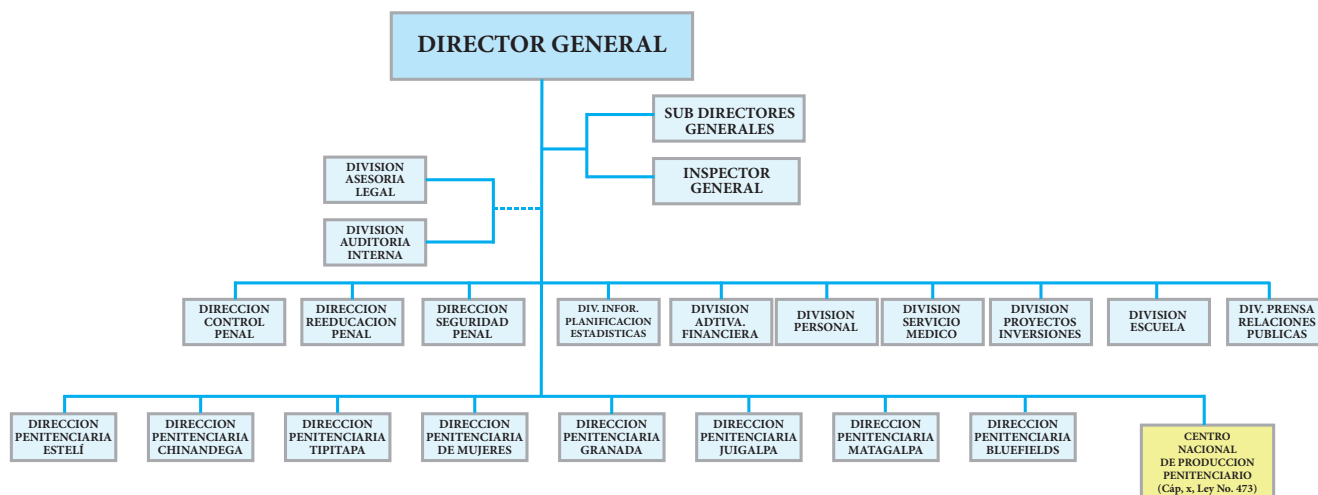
DIRECTOR GENERAL

SUB DIRECTORES GENERALES

INSPECTOR GENERAL

DIVISION ASESORIA LEGAL

DIVISION AUDITORIA INTERNA

DIRECCION CONTROL PENAL

DIRECCION REEDUCACION PENAL

DIRECCION SEGURIDAD PENAL

DIV. INFOR. PLANIFICACION ESTADISTICAS

DIVISION ADTIVA. FINANCIERA

DIVISION PERSONAL

DIVISION SERVICIO MEDICO

DIVISION PROYECTOS INVERSIONES

DIVISION ESCUELA

DIV. PRENSA RELACIONES PUBLICAS

DIRECCION PENITENCIARIA ESTELÍ

DIRECCION PENITENCIARIA CHINANDEGA

DIRECCION PENITENCIARIA TIPITAPA

DIRECCION PENITENCIARIA DE MUJERES

DIRECCION PENITENCIARIA GRANADA

DIRECCION PENITENCIARIA JUIGALPA

DIRECCION PENITENCIARIA MATAGALPA

DIRECCION PENITENCIARIA BLUEFIELDS

CENTRO NACIONAL DE PRODUCCION PENITENCIARIO (Cáp, x, Ley No. 473)